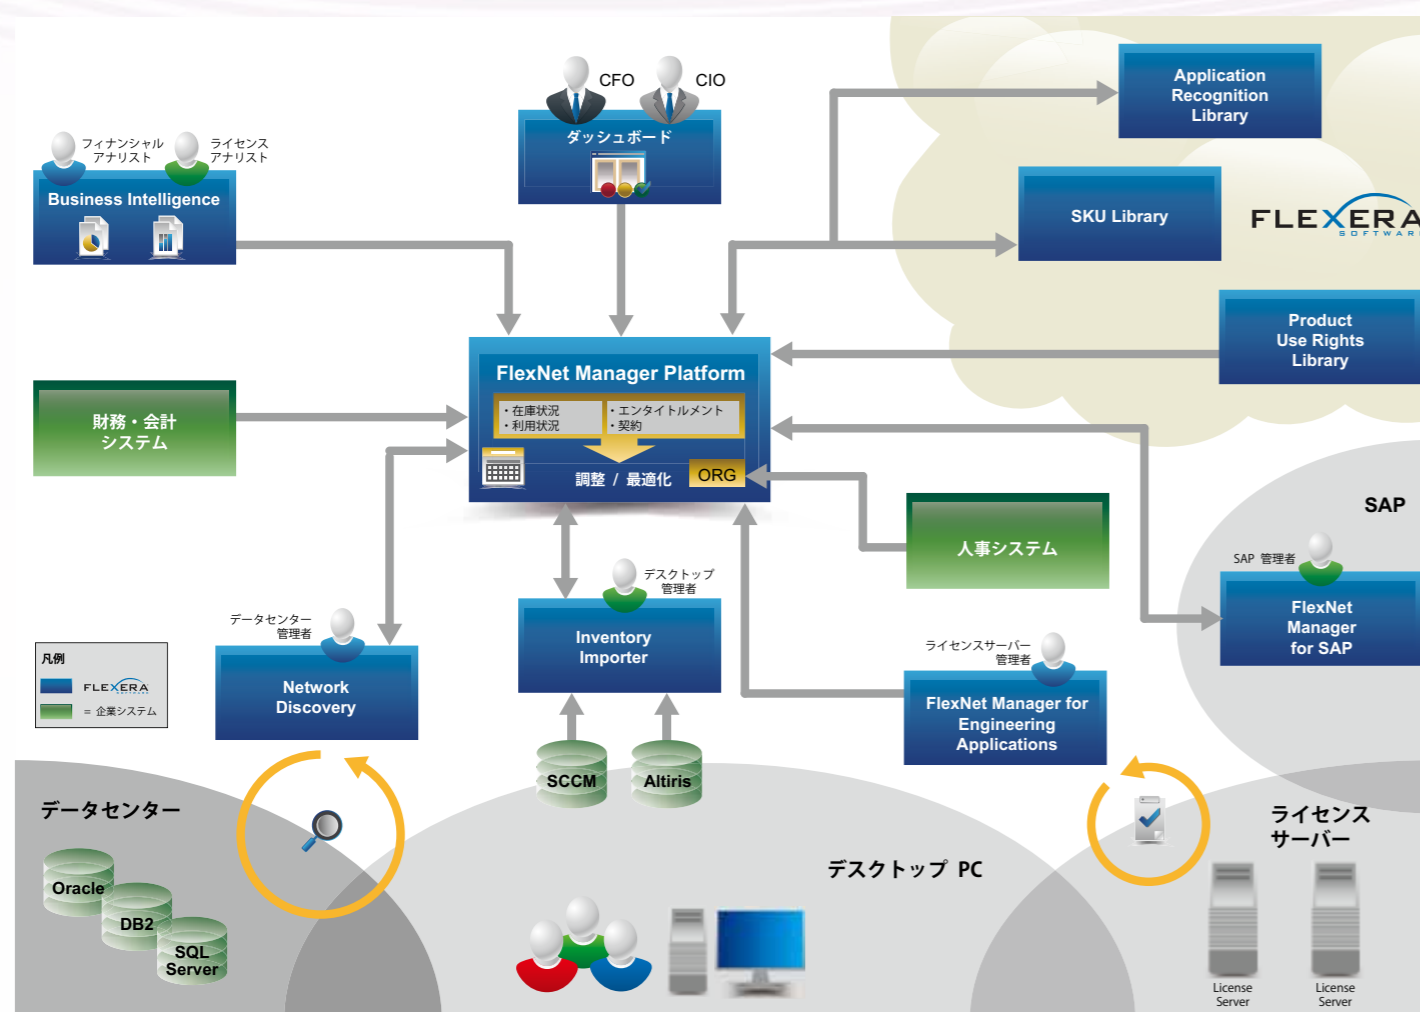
CFO
CIO
ダッシュボード

フィナンシャル
アナリスト
ライセンス
アナリスト
Business Intelligence

Application Recognition Library

SKU Library

FLEXERA SOFTWARE

Product Use Rights Library

財務・会計システム

FlexNet Manager Platform
・在庫状況
・利用状況
・エンタイトルメント
・契約
調整 / 最適化
ORG

人事システム

SAP
SAP 管理者
FlexNet Manager for SAP

デスクトップ管理者
Inventory Importer

データセンター管理者
Network Discovery

ライセンスサーバー管理者
FlexNet Manager for Engineering Applications

凡例
FLEXERA SOFTWARE
= 企業システム

データセンター
Oracle
DB2
SQL Server

SCCM
Altiris

デスクトップ PC

ライセンスサーバー
License Server
License Server